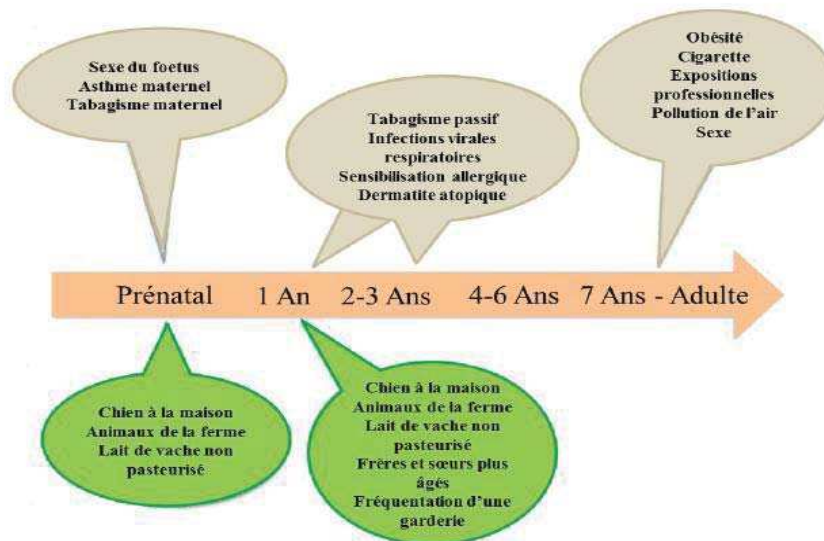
Sexe du foetus
Asthme maternel
Tabagisme maternel

Tabagisme passif
Infections virales respiratoires
Sensibilisation allergique
Dermatite atopique

Obésité
Cigarette
Expositions professionnelles
Pollution de l'air
Sexe

Prénatal 1 An 2-3 Ans 4-6 Ans 7 Ans - Adulte

Chien à la maison
Animaux de la ferme
Lait de vache non pasteurisé

Chien à la maison
Animaux de la ferme
Lait de vache non pasteurisé
Frères et sœurs plus âgés
Fréquentation d'une garderie